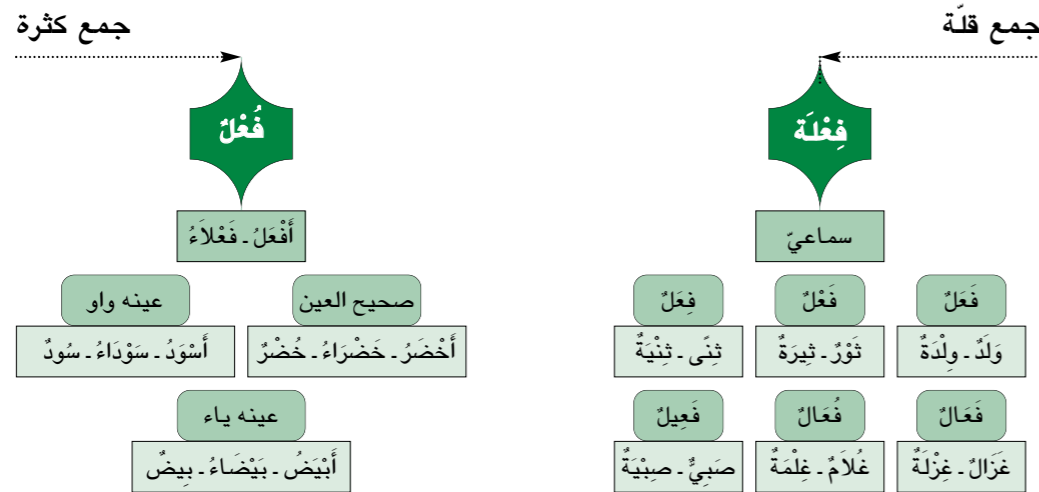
جمع قلّة

فِعْلَة

سماعيّ

فَعَلٌ
وَلَدٌ - وِلْدَةٌ

فَعْلٌ
ثَوْرٌ - ثِيرَةٌ

فِعَلٌ
ثِنَى - ثِنْيَةٌ

فَعَالٌ
غَزَالٌ - غِزْلَةٌ

فُعَالٌ
غُلَامٌ - غِلْمَةٌ

فَعِيلٌ
صَبِيٌّ - صِبْيَةٌ

جمع كثرة

فُعْلٌ

أَفْعَلُ - فَعْلَاءُ

صحيح العين
أَخْضَرُ - خَضْرَاءُ - خُضْرٌ

عينه واو
أَسْوَدُ - سَوْدَاءُ - سُودٌ

عينه ياء
أَبْيَض - بَيْضَاءُ - بِيضٌ